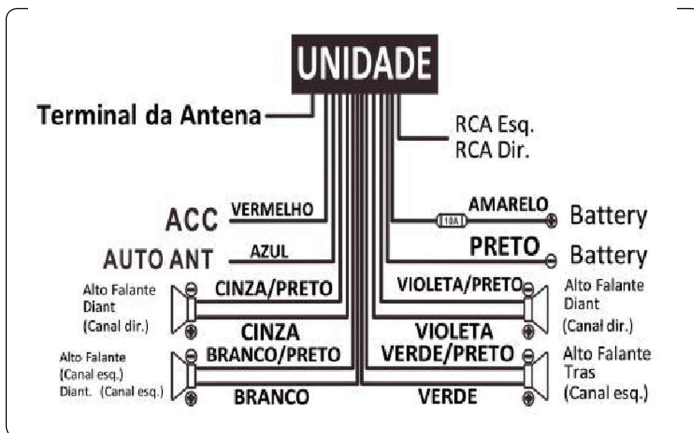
UNIDADE

Terminal da Antena

RCA Esq.
RCA Dir.

ACC
VERMELHO

AMARELO
10A
Battery

AUTO ANT
AZUL

PRETO
Battery

Alto Falante
Diant
(Canal dir.)
CINZA/PRETO
CINZA

VIOLETA/PRETO
VIOLETA
Alto Falante
Diant
(Canal dir.)

Alto Falante
(Canal esq.)
Diant. (Canal esq.)
BRANCO/PRETO
BRANCO

VERDE/PRETO
VERDE
Alto Falante
Tras
(Canal esq.)